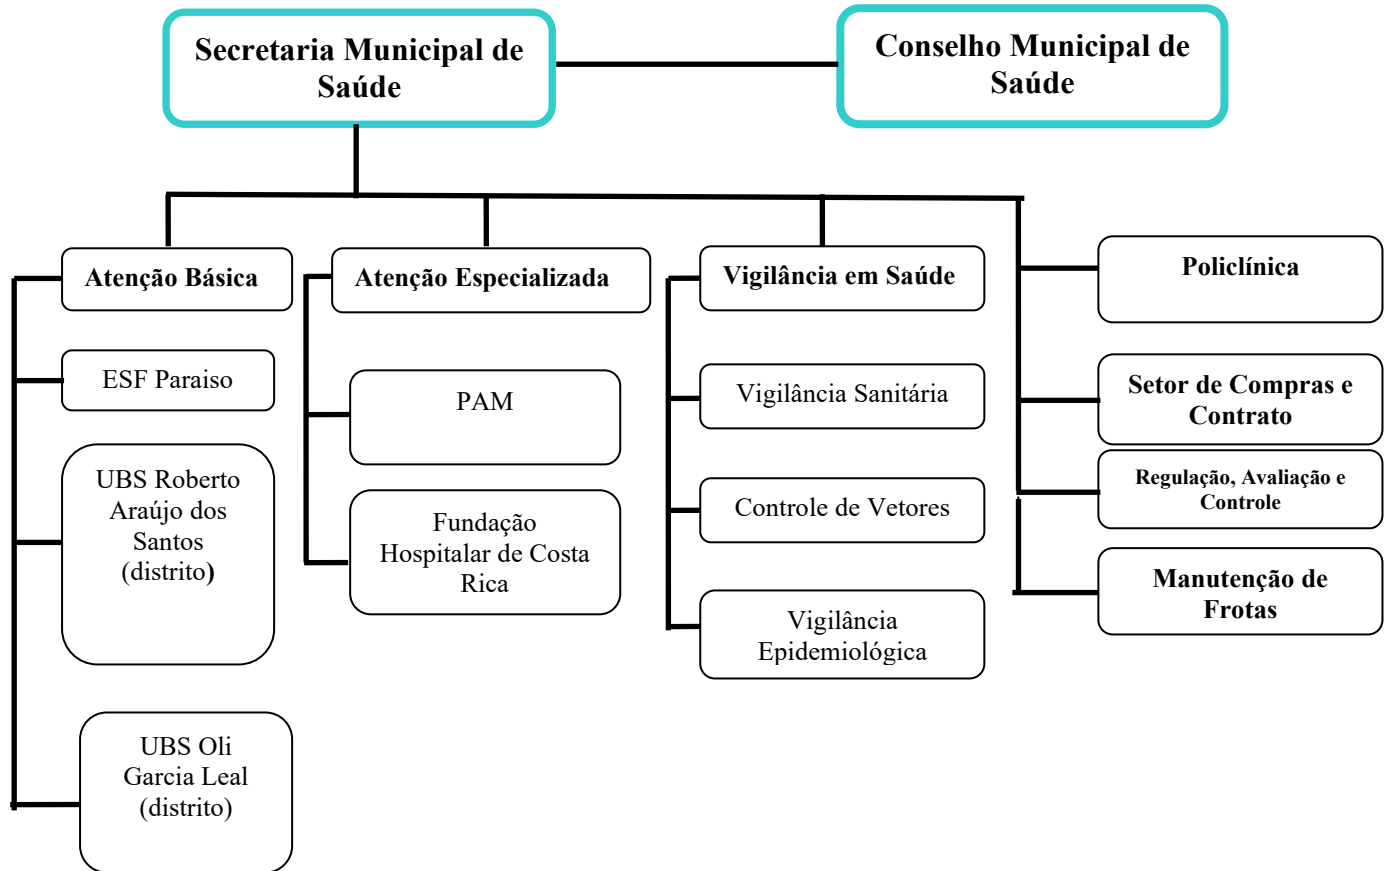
Secretaria Municipal de Saúde

Conselho Municipal de Saúde

Atenção Básica

ESF Paraiso

UBS Roberto Araújo dos Santos (distrito)

UBS Oli Garcia Leal (distrito)

Atenção Especializada

PAM

Fundação Hospitalar de Costa Rica

Vigilância em Saúde

Vigilância Sanitária

Controle de Vetores

Vigilância Epidemiológica

Policlínica

Setor de Compras e Contrato

Regulação, Avaliação e Controle

Manutenção de Frotas